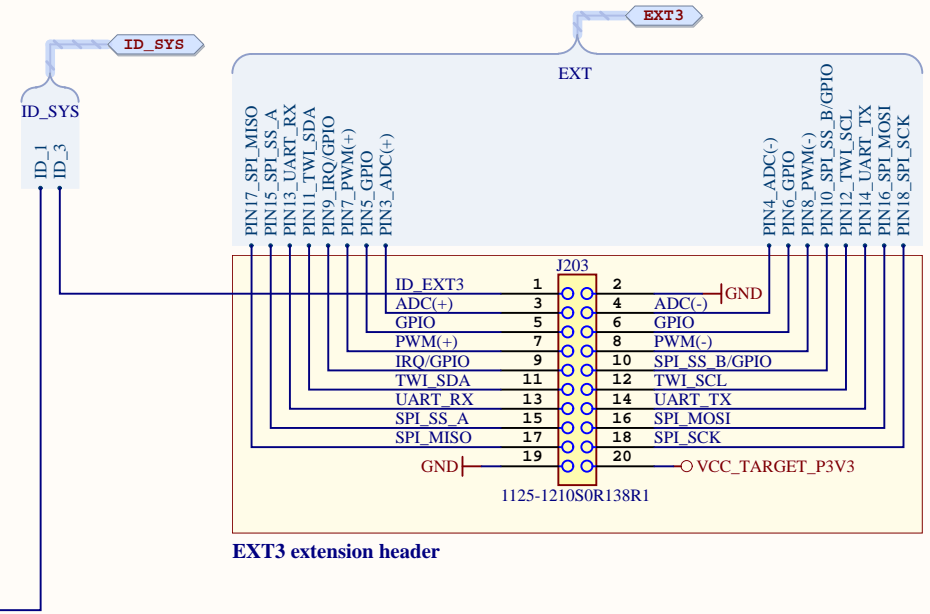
ID_SYS

ID_SYS

ID_1
ID_3

EXT3

EXT

PIN17_SPI_MISO
PIN15_SPI_SS_A
PIN13_UART_RX
PIN11_TWI_SDA
PIN9_IRQ/GPIO
PIN7_PWM(+)
PIN5_GPIO
PIN3_ADC(+)

PIN4_ADC(-)
PIN6_GPIO
PIN8_PWM(-)
PIN10_SPI_SS_B/GPIO
PIN12_TWI_SCL
PIN14_UART_TX
PIN16_SPI_MOSI
PIN18_SPI_SCK

J203

| | | | |
|---|---|---|---|
| ID_EXT3 | 1 | 2 | GND |
| ADC(+) | 3 | 4 | ADC(-) |
| GPIO | 5 | 6 | GPIO |
| PWM(+) | 7 | 8 | PWM(-) |
| IRQ/GPIO | 9 | 10 | SPI_SS_B/GPIO |
| TWI_SDA | 11 | 12 | TWI_SCL |
| UART_RX | 13 | 14 | UART_TX |
| SPI_SS_A | 15 | 16 | SPI_MOSI |
| SPI_MISO | 17 | 18 | SPI_SCK |
| GND | 19 | 20 | VCC_TARGET_P3V3 |

1125-1210S0R138R1

EXT3 extension header